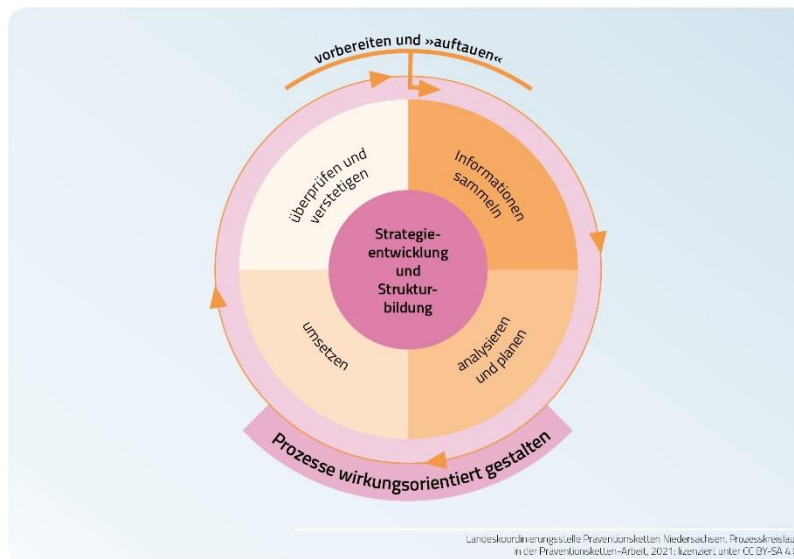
vorbereiten und »auftauen«

Informationen sammeln

überprüfen und verstetigen

Strategieentwicklung und Strukturbildung

umsetzen

analysieren und planen

Prozesse wirkungsorientiert gestalten

Landeskoordinierungsstelle Präventionsketten Niedersachsen, Prozesskreislau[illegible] in der Präventionsketten-Arbeit, 2021; lizenziert unter CC BY-SA 4.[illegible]